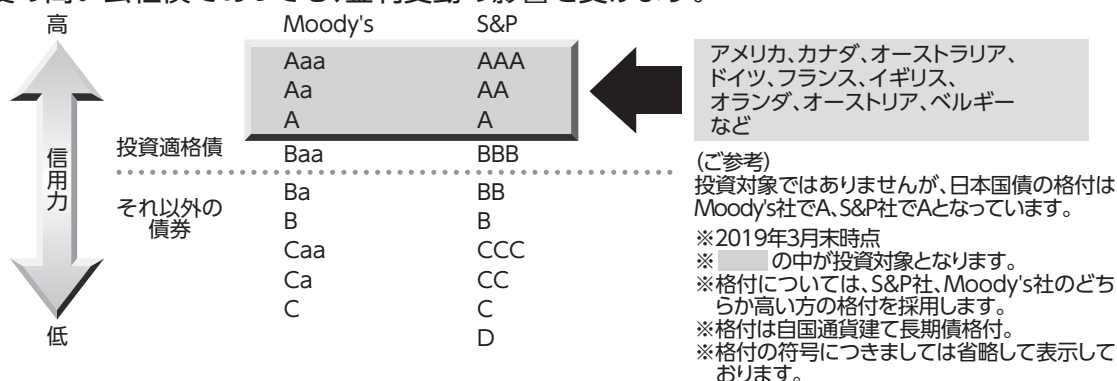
高

Moody's S&P

Aaa AAA
Aa AA
A A

アメリカ、カナダ、オーストラリア、ドイツ、フランス、イギリス、オランダ、オーストリア、ベルギーなど

信用力

投資適格債 Baa BBB

それ以外の債券
Ba BB
B B
Caa CCC
Ca CC
C C
D

低

(ご参考)
投資対象ではありませんが、日本国債の格付はMoody's社でA、S&P社でAとなっています。

※2019年3月末時点
※ の中が投資対象となります。
※格付については、S&P社、Moody's社のどちらか高い方の格付を採用します。
※格付は自国通貨建て長期債格付。
※格付の符号につきましては省略して表示しております。